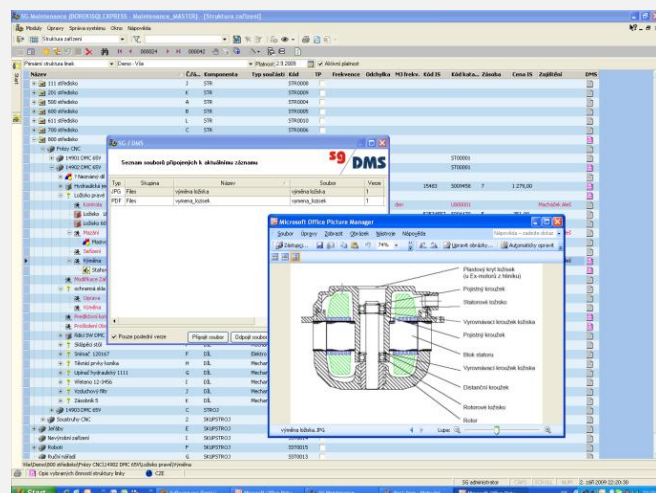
SG Maintenance [BOR\SQLEXPRESS - Maintenance_MASTER] - [Struktura zařízení]

Předlohy Úpravy Správa systému Okno Nápověda

Struktura zařízení

000024 000042

Primární struktura linek Dnes - Vše Platnost 2.9.2009 Aktivní platnost

| Název | Č./Ú. | Komponenta | Typ součásti | Kód | TP | Frekvence | Odchylka | MJ frekv. | Kód IS | Kód kata... | Zásoba | Cena IS | Zajištění | DMS |
|---|---|---|---|---|---|---|---|---|---|---|---|---|---|---|
| 111 středisko | J | STR | | STR0008 | | | | | | | | | | |
| 200 středisko | K | STR | | STR0009 | | | | | | | | | | |
| 500 středisko | A | STR | | STR0004 | | | | | | | | | | |
| 600 středisko | B | STR | | STR0005 | | | | | | | | | | |
| 611 středisko | L | STR | | STR0010 | | | | | | | | | | |
| 700 středisko | C | STR | | STR0006 | | | | | | | | | | |
| 800 středisko | | | | | | | | | | | | | | |

Přesy CNC
14900 DMC 65V
14902 DMC 65V
Nasování dí
Hydraulická im
Ložisko pravé
Kontrola
Ložisko
Ložisko lož
Plazení
Plastov
Zařízení
Výměna
Stahov
Modifikace Zař
ochranná ala
Oprava
Výměna
Preditivní kon
Profilování Obr
Kabel BNI DMC
Sklápěcí stůl
Snímač 120167
Tělesné prvky konika
Upínač hydraulický 1111
Větrání 12 čHlk
Vzduchový filtr
Závěsník 5
14903 DMC 65V
Soustruhy CNC
Jeřáby
Nevýrobní zařízení
Roboti
Ruční nářadí

ST00001
ST00001
15483 S00458 7 1 275,00
den U00001 Plechové díly
F DÍL Elektro
G DÍL Mechan
F DÍL Mechan
G DÍL Mechan
E DÍL Mechan
F DÍL Mechan
G DÍL Mechan
C STROJ
D SKUPSTROJ
E SKUPSTROJ
F SKUPSTROJ
G SKUPSTROJ SST0013
H SKUPSTROJ SST0015

SG / DMS

Seznam souborů připojených k aktuálnímu záznamu

sg DMS

| Typ | Skupina | Název | Soubor | Verze |
|---|---|---|---|---|
| JPG | Files | výměna ložiska | výměna ložiska | 1 |
| PDF | Files | vymena_loziek | vymena_loziek | 1 |

Pouze poslední verze   Připojit soubor   Odpojit soubor

Microsoft Office Picture Manager

Soubor Úpravy Zobrazit Obrázek Nástroje Nápověda

Zástupci 74% Upravit obrázky... Automaticky opravit

Nápověda – zadejte dotaz

Plastový kryt ložisek (u Ex-motorů z hliníku)
Pojistný kroužek
Statorové ložisko
Vyrovnávací kroužek ložiska
Pojistný kroužek
Blok statoru
Vyrovnávací kroužek ložiska
Distanční kroužek
Rotorové ložisko
Rotor

výměna ložiska.JPG   Lupa

Sta\Demo\800 středisko\Přesy CNC\14902 DMC 65V\Ložisko pravé\Výměna

Opis vybraných činností struktury linky   CZE

SG administrator   CAPS   POSUN   NUM   2.9.2009 22:20:30

Start